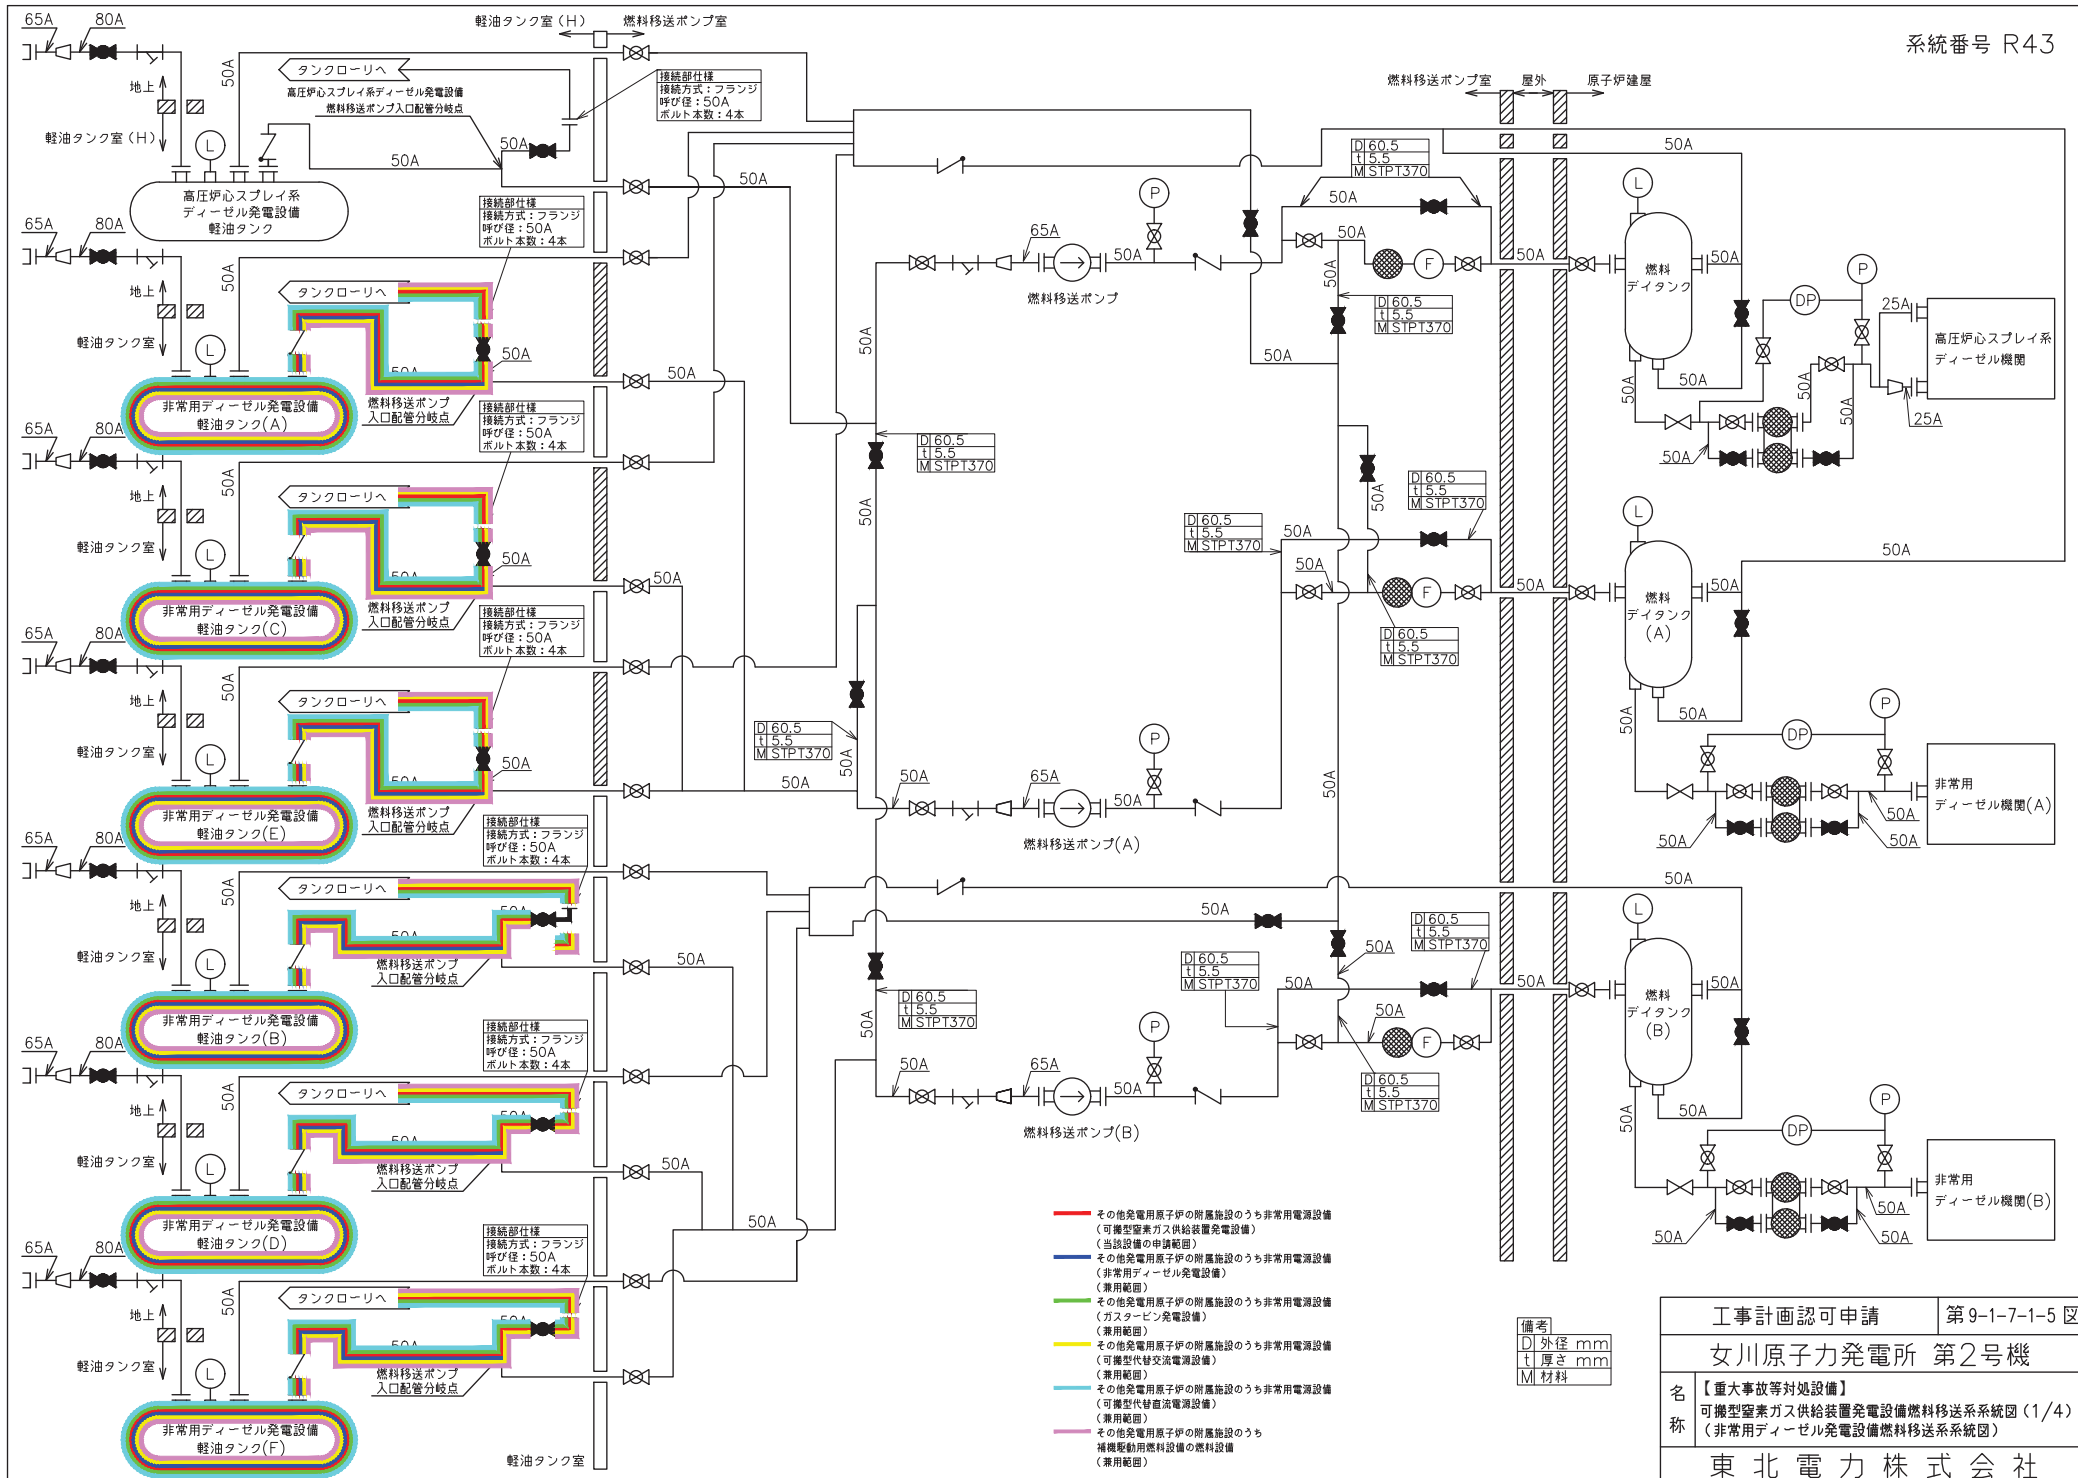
系統番号 R43

軽油タンク室（H）　燃料移送ポンプ室

燃料移送ポンプ室　屋外　原子炉建屋

65A 80A 地上 軽油タンク室（H） 50A

タンクローリへ
高圧炉心スプレイ系ディーゼル発電設備
燃料移送ポンプ入口配管分岐点

接続部仕様
接続方式：フランジ
呼び径：50A
ボルト本数：4本

高圧炉心スプレイ系ディーゼル発電設備軽油タンク

非常用ディーゼル発電設備軽油タンク(A)
非常用ディーゼル発電設備軽油タンク(C)
非常用ディーゼル発電設備軽油タンク(E)
非常用ディーゼル発電設備軽油タンク(B)
非常用ディーゼル発電設備軽油タンク(D)
非常用ディーゼル発電設備軽油タンク(F)

燃料移送ポンプ入口配管分岐点

燃料移送ポンプ
燃料移送ポンプ(A)
燃料移送ポンプ(B)

D 60.5
t 5.5
M STPT370

燃料デイタンク
燃料デイタンク(A)
燃料デイタンク(B)

高圧炉心スプレイ系ディーゼル機関
非常用ディーゼル機関(A)
非常用ディーゼル機関(B)

軽油タンク室

その他発電用原子炉の附属施設のうち非常用電源設備（可搬型窒素ガス供給装置発電設備）（当該設備の申請範囲）
その他発電用原子炉の附属施設のうち非常用電源設備（非常用ディーゼル発電設備）（兼用範囲）
その他発電用原子炉の附属施設のうち非常用電源設備（ガスタービン発電設備）（兼用範囲）
その他発電用原子炉の附属施設のうち非常用電源設備（可搬型代替交流電源設備）（兼用範囲）
その他発電用原子炉の附属施設のうち非常用電源設備（可搬型代替直流電源設備）（兼用範囲）
その他発電用原子炉の附属施設のうち補機駆動用燃料設備の燃料設備（兼用範囲）

備考
D 外径 mm
t 厚さ mm
M 材料

| 工事計画認可申請 | 第9-1-7-1-5 図 |
|---|---|
| 女川原子力発電所 第2号機 | |
| 名称 | 【重大事故等対処設備】可搬型窒素ガス供給装置発電設備燃料移送系系統図（1/4）（非常用ディーゼル発電設備燃料移送系系統図） |
| 東北電力株式会社 | |